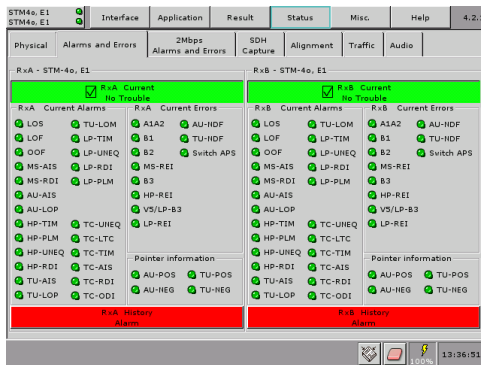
STM4o, E1
STM4o, E1

Interface
Application
Result
Status
Misc.
Help
4.2.

Physical
Alarms and Errors
2Mbps Alarms and Errors
SDH Capture
Alignment
Traffic
Audio

RxA - STM-4o, E1

RxA Current
No Trouble

RxA Current Alarms

LOS
TU-LOM
LOF
LP-TIM
OOF
LP-UNEQ
MS-AIS
LP-RDI
MS-RDI
LP-PLM
AU-AIS
AU-LOP
HP-TIM
TC-UNEQ
HP-PLM
TC-LTC
HP-UNEQ
TC-TIM
HP-RDI
TC-AIS
TU-AIS
TC-RDI
TU-LOP
TC-ODI

RxA Current Errors

A1A2
AU-NDF
B1
TU-NDF
B2
Switch APS
MS-REI
B3
HP-REI
V5/LP-B3
LP-REI

Pointer information

AU-POS
TU-POS
AU-NEG
TU-NEG

RxA History
Alarm

RxB - STM-4o, E1

RxB Current
No Trouble

RxB Current Alarms

LOS
TU-LOM
LOF
LP-TIM
OOF
LP-UNEQ
MS-AIS
LP-RDI
MS-RDI
LP-PLM
AU-AIS
AU-LOP
HP-TIM
TC-UNEQ
HP-PLM
TC-LTC
HP-UNEQ
TC-TIM
HP-RDI
TC-AIS
TU-AIS
TC-RDI
TU-LOP
TC-ODI

RxB Current Errors

A1A2
AU-NDF
B1
TU-NDF
B2
Switch APS
MS-REI
B3
HP-REI
V5/LP-B3
LP-REI

Pointer information

AU-POS
TU-POS
AU-NEG
TU-NEG

RxB History
Alarm

100%
13:36:51